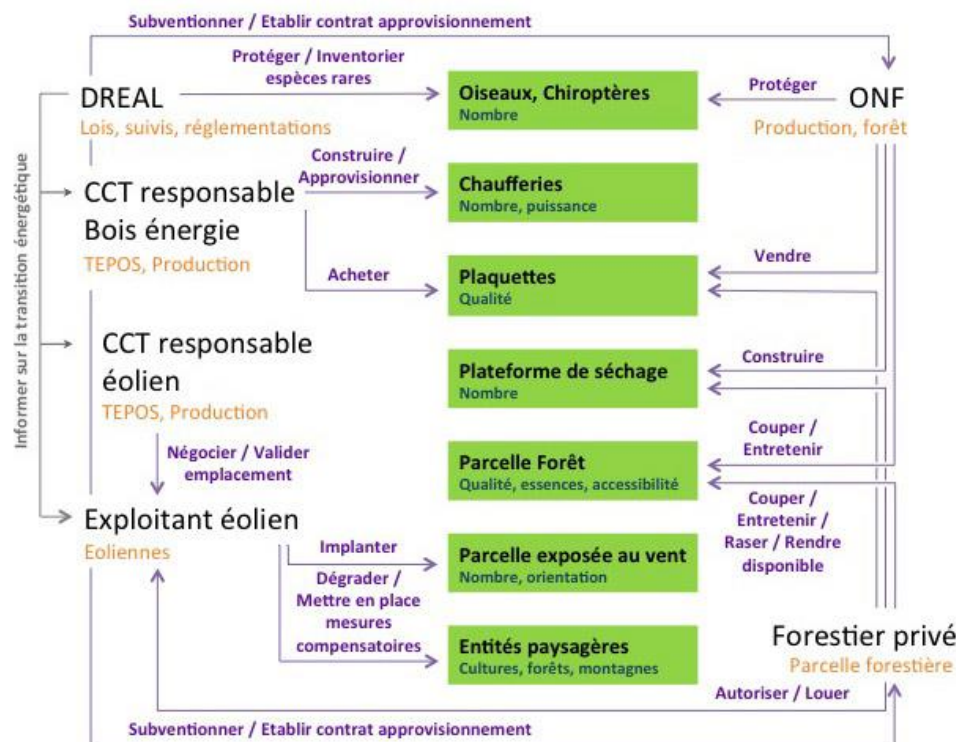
Subventionner / Etablir contrat approvisionnement

Protéger / Inventorier espèces rares

DREAL
Lois, suivis, réglementations

Oiseaux, Chiroptères
Nombre

Protéger

ONF
Production, forêt

Informer sur la transition énergétique

Construire / Approvisionner

CCT responsable Bois énergie
TEPOS, Production

Chaufferies
Nombre, puissance

Acheter

Plaquettes
Qualité

Vendre

CCT responsable éolien
TEPOS, Production

Plateforme de séchage
Nombre

Construire

Négocier / Valider emplacement

Parcelle Forêt
Qualité, essences, accessibilité

Couper / Entretenir

Exploitant éolien
Eoliennes

Couper / Entretenir / Raser / Rendre disponible

Implanter

Parcelle exposée au vent
Nombre, orientation

Dégrader / Mettre en place mesures compensatoires

Entités paysagères
Cultures, forêts, montagnes

Forestier privé
Parcelle forestière

Autoriser / Louer

Subventionner / Etablir contrat approvisionnement